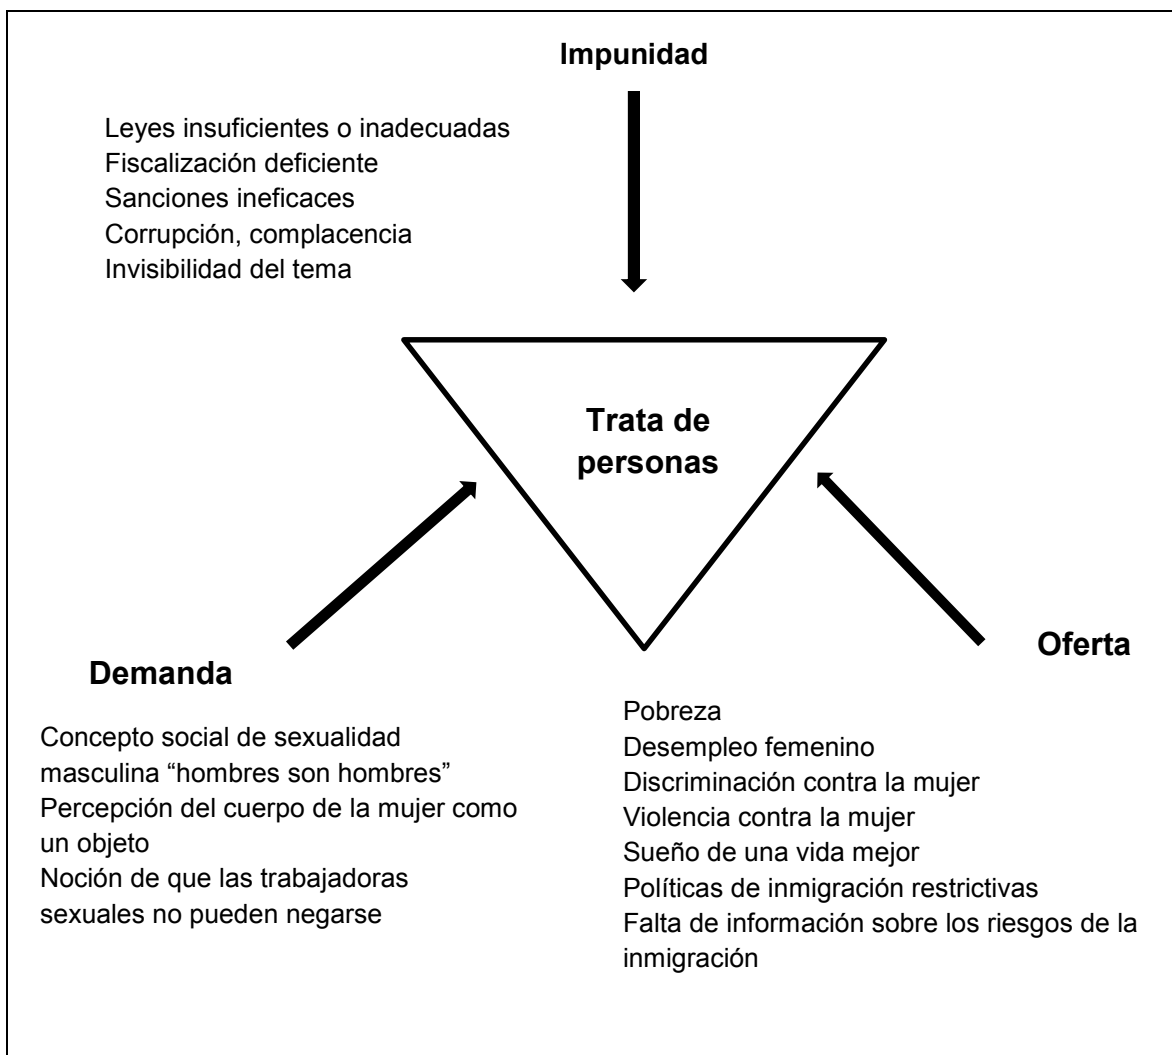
Impunidad

Leyes insuficientes o inadecuadas
Fiscalización deficiente
Sanciones ineficaces
Corrupción, complacencia
Invisibilidad del tema

Trata de personas

Demanda

Concepto social de sexualidad masculina “hombres son hombres”
Percepción del cuerpo de la mujer como un objeto
Noción de que las trabajadoras sexuales no pueden negarse

Oferta

Pobreza
Desempleo femenino
Discriminación contra la mujer
Violencia contra la mujer
Sueño de una vida mejor
Políticas de inmigración restrictivas
Falta de información sobre los riesgos de la inmigración